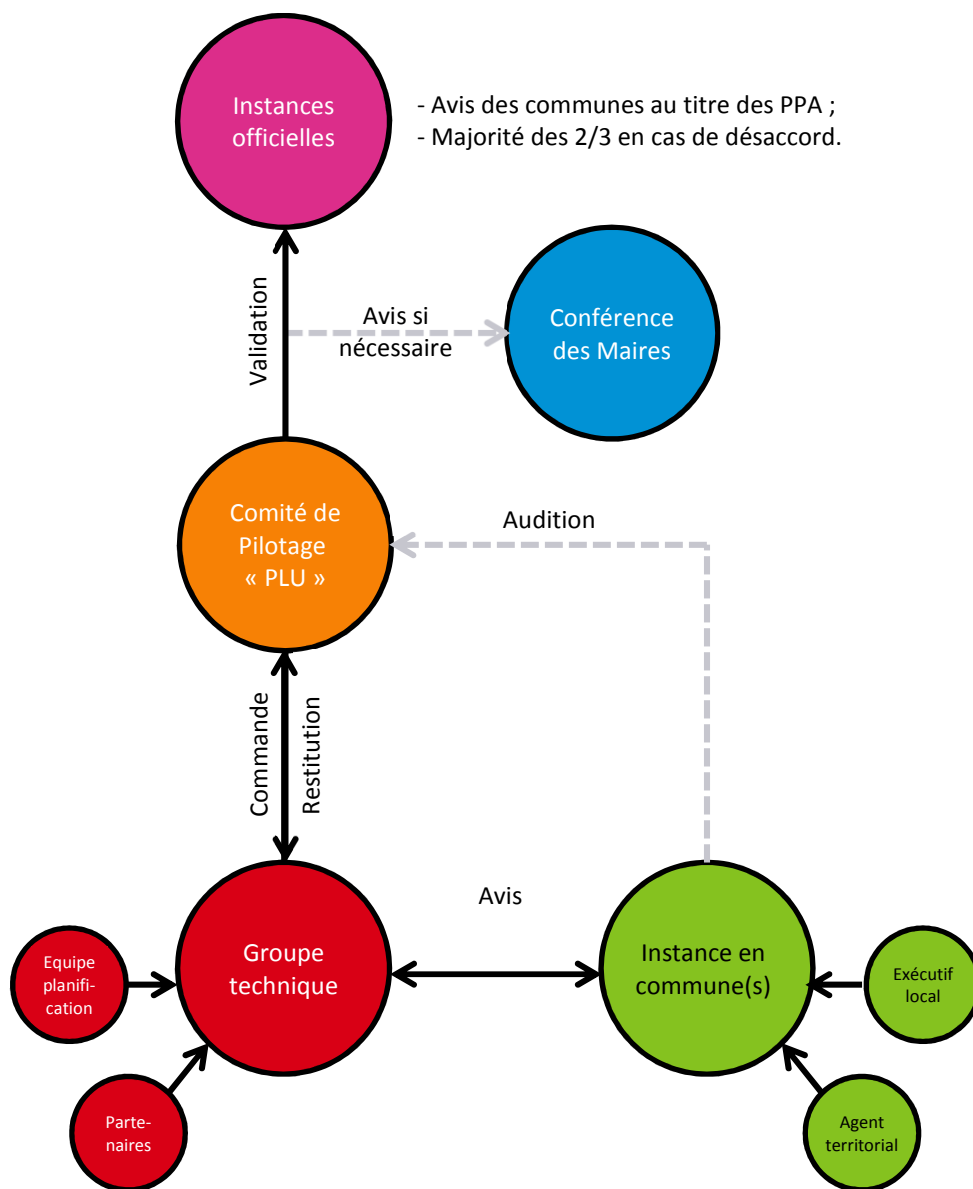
Instances officielles

- Avis des communes au titre des PPA ;
- Majorité des 2/3 en cas de désaccord.

Validation

Avis si nécessaire

Conférence des Maires

Comité de Pilotage « PLU »

Audition

Commande

Restitution

Avis

Equipe planification

Groupe technique

Partenaires

Instance en commune(s)

Exécutif local

Agent territorial